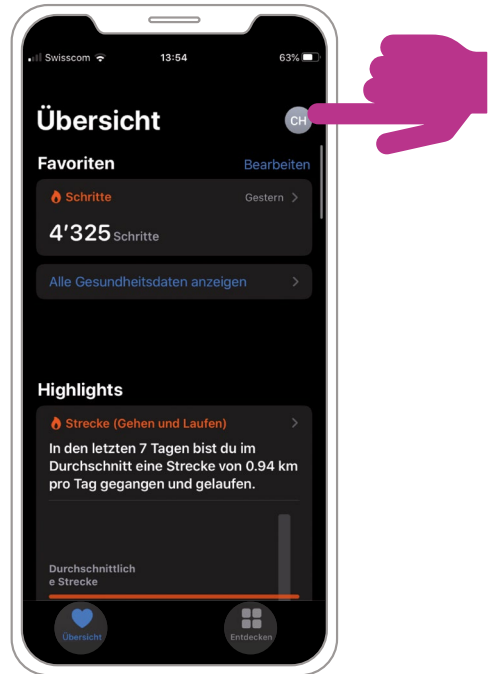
Swisscom 13:54 63%

Übersicht CH

Favoriten Bearbeiten

Schritte Gestern

4'325 Schritte

Alle Gesundheitsdaten anzeigen

Highlights

Strecke (Gehen und Laufen)

In den letzten 7 Tagen bist du im Durchschnitt eine Strecke von 0.94 km pro Tag gegangen und gelaufen.

Durchschnittlich e Strecke

Übersicht Entdecken